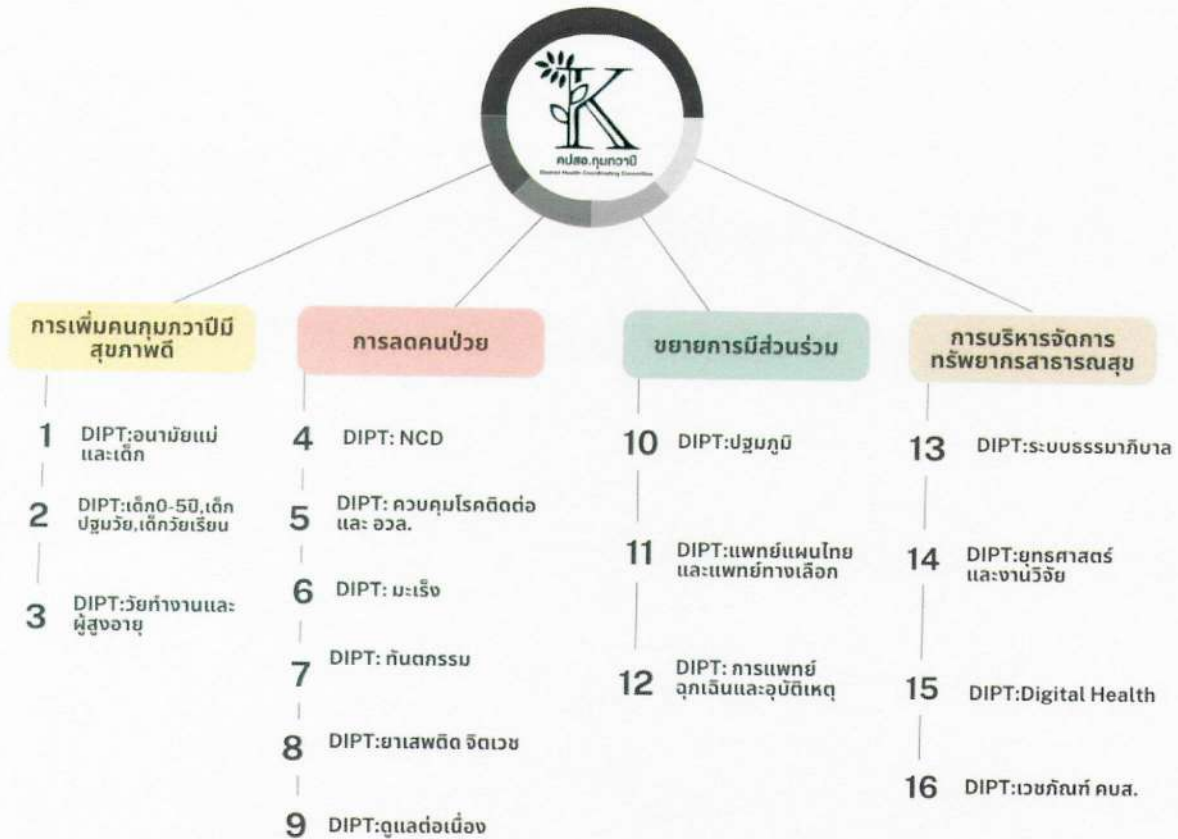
K
คปสอ.กุมภวาปี
District Health Coordinating Committee

การเพิ่มคนกุมภวาปีมีสุขภาพดี

1 DIPT:อนามัยแม่และเด็ก

2 DIPT:เด็ก0-5ปี,เด็กปฐมวัย,เด็กวัยเรียน

3 DIPT:วัยทำงานและผู้สูงอายุ

การลดคนป่วย

4 DIPT: NCD

5 DIPT: ควบคุมโรคติดต่อ และ อวล.

6 DIPT: มะเร็ง

7 DIPT: ทันตกรรม

8 DIPT:ยาเสพติด จิตเวช

9 DIPT:ดูแลต่อเนื่อง

ขยายการมีส่วนร่วม

10 DIPT:ปฐมภูมิ

11 DIPT:แพทย์แผนไทยและแพทย์ทางเลือก

12 DIPT: การแพทย์ฉุกเฉินและอุบัติเหตุ

การบริหารจัดการทรัพยากรสาธารณสุข

13 DIPT:ระบบธรรมาภิบาล

14 DIPT:ยุทธศาสตร์และงานวิจัย

15 DIPT:Digital Health

16 DIPT:เวชภัณฑ์ คบส.